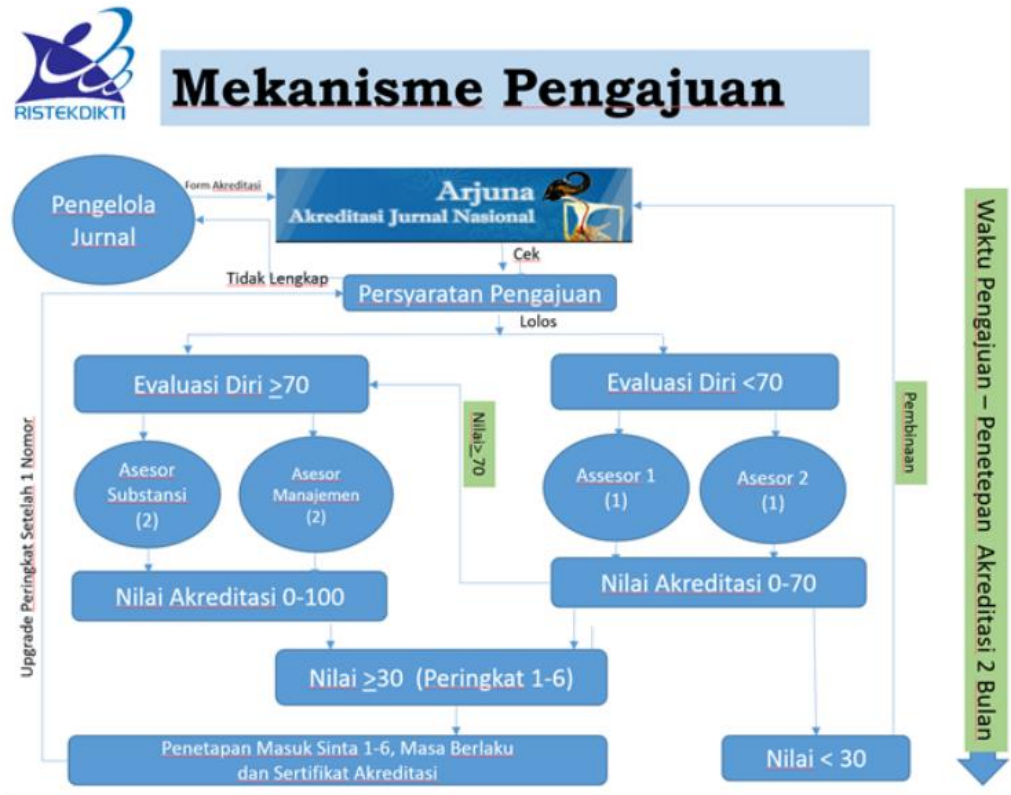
RISTEKDIKTI

Mekanisme Pengajuan

Pengelola Jurnal

Form Akreditasi

Arjuna
Akreditasi Jurnal Nasional

Cek

Tidak Lengkap

Persyaratan Pengajuan

Lolos

Evaluasi Diri $\geq$70

Evaluasi Diri <70

Nilai $\geq$70

Asesor Substansi (2)

Asesor Manajemen (2)

Assesor 1 (1)

Asesor 2 (1)

Nilai Akreditasi 0-100

Nilai Akreditasi 0-70

Nilai $\geq$30 (Peringkat 1-6)

Upgrade Peringkat Setelah 1 Nomor

Penetapan Masuk Sinta 1-6, Masa Berlaku dan Sertifikat Akreditasi

Nilai < 30

Pembinaan

Waktu Pengajuan – Penetepan Akreditasi 2 Bulan